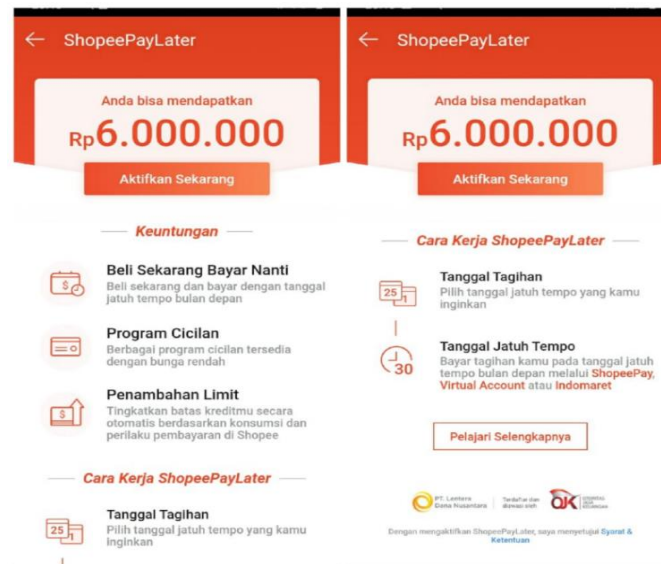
ShopeePayLater

Anda bisa mendapatkan
Rp6.000.000

Aktifkan Sekarang

Keuntungan

Beli Sekarang Bayar Nanti
Beli sekarang dan bayar dengan tanggal jatuh tempo bulan depan

Program Cicilan
Berbagai program cicilan tersedia dengan bunga rendah

Penambahan Limit
Tingkatkan batas kreditmu secara otomatis berdasarkan konsumsi dan perilaku pembayaran di Shopee

Cara Kerja ShopeePayLater

25
Tanggal Tagihan
Pilih tanggal jatuh tempo yang kamu inginkan

ShopeePayLater

Anda bisa mendapatkan
Rp6.000.000

Aktifkan Sekarang

Cara Kerja ShopeePayLater

25
Tanggal Tagihan
Pilih tanggal jatuh tempo yang kamu inginkan

30
Tanggal Jatuh Tempo
Bayar tagihan kamu pada tanggal jatuh tempo bulan depan melalui ShopeePay, Virtual Account atau Indomaret

Pelajari Selengkapnya

PT. Lentera Dana Nusantara
Terdaftar dan diawasi oleh
OJK Otoritas Jasa Keuangan

Dengan mengaktifkan ShopeePayLater, saya menyetujui Syarat & Ketentuan